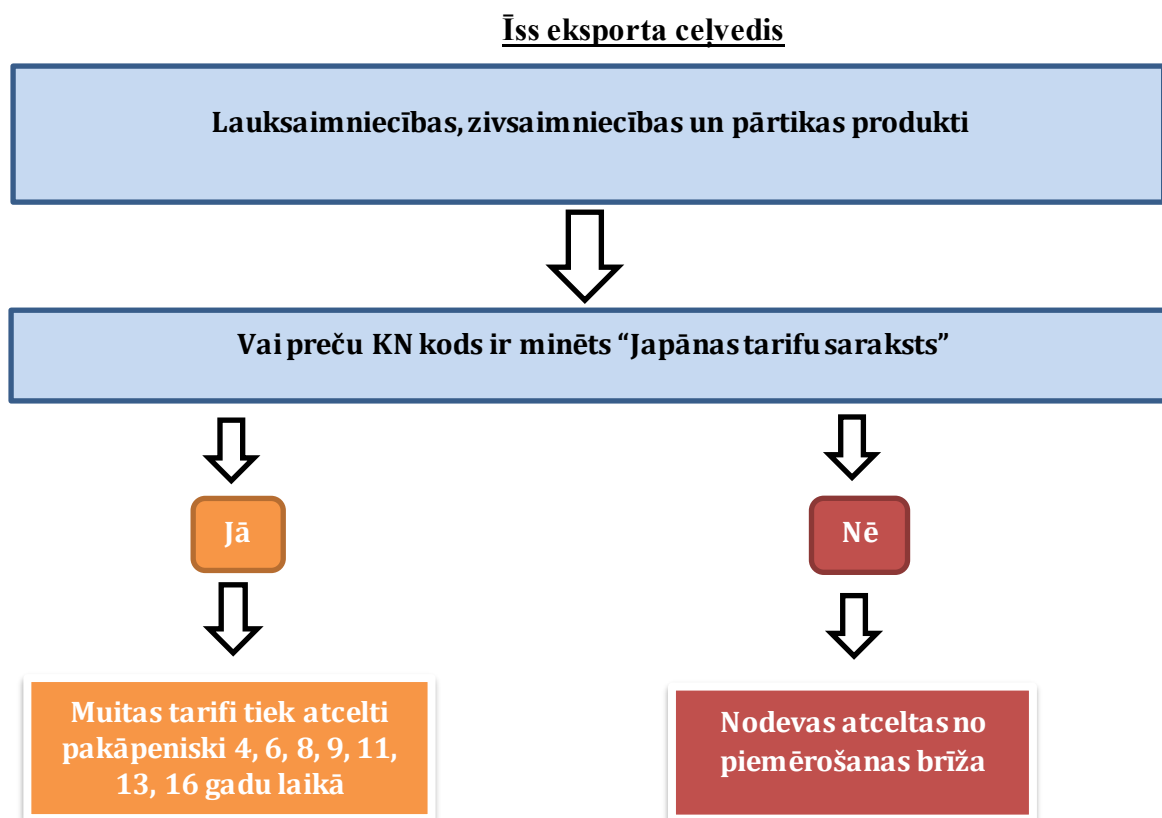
Īss eksporta ceļvedis

Lauksaimniecības, zivsaimniecības un pārtikas produkti

Vai preču KN kods ir minēts "Japānas tarifu saraksts"

Jā

Nē

Muitas tarifi tiek atcelti pakāpeniski 4, 6, 8, 9, 11, 13, 16 gadu laikā

Nodevas atceltas no piemērošanas brīža